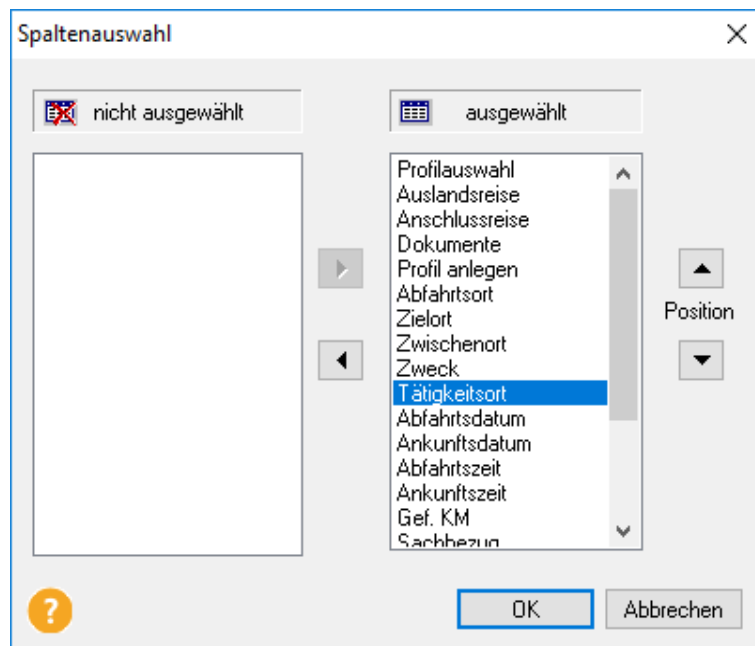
Spaltenauswahl

nicht ausgewählt

ausgewählt

Profilauswahl
Auslandsreise
Anschlussreise
Dokumente
Profil anlegen
Abfahrtsort
Zielort
Zwischenort
Zweck
Tätigkeitsort
Abfahrtsdatum
Ankunftsdatum
Abfahrtszeit
Ankunftszeit
Gef. KM
Sachbezug

Position

?

OK

Abbrechen